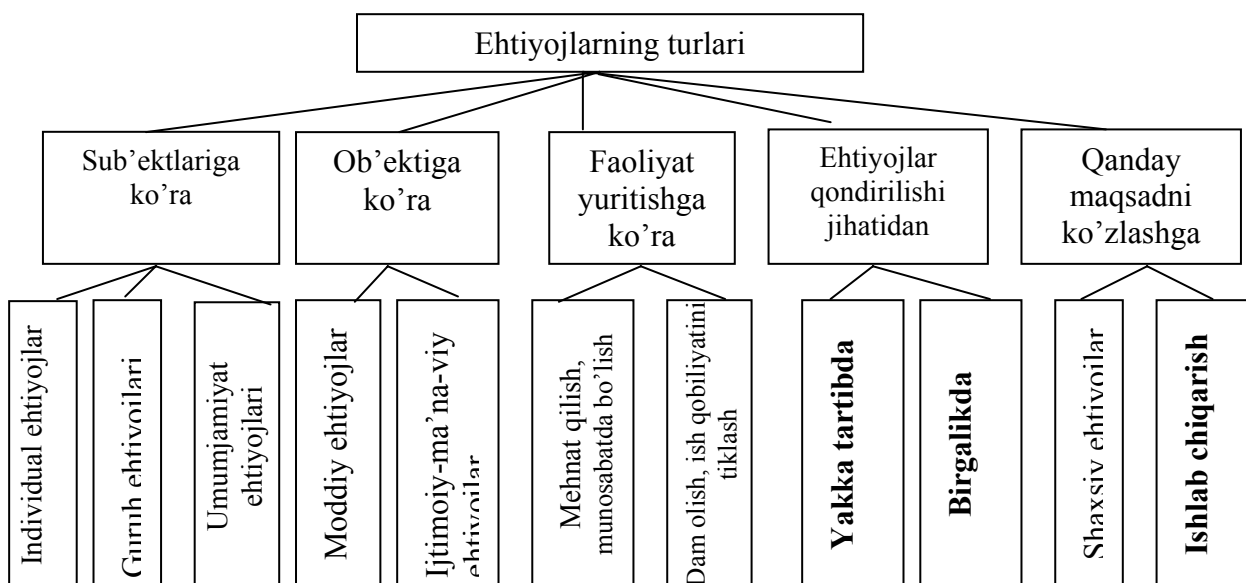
Ehtiyojlarning turlari

Sub'ektlariga ko'ra

Individual ehtiyojlar

Guruh ehtiyojlari

Umumjamiyat ehtiyojlari

Ob'ektiga ko'ra

Moddiy ehtiyojlar

Ijtimoiy-ma'na-viy ehtiyojlar

Faoliyat yuritishga ko'ra

Mehnat qilish, munosabatda bo'lish

Dam olish, ish qobiliyatini tiklash

Ehtiyojlar qondirilishi jihatidan

**Yakka tartibda**

**Birgalikda**

Qanday maqsadni ko'zlashga

Shaxsiy ehtiyojlar

**Ishlab chiqarish**